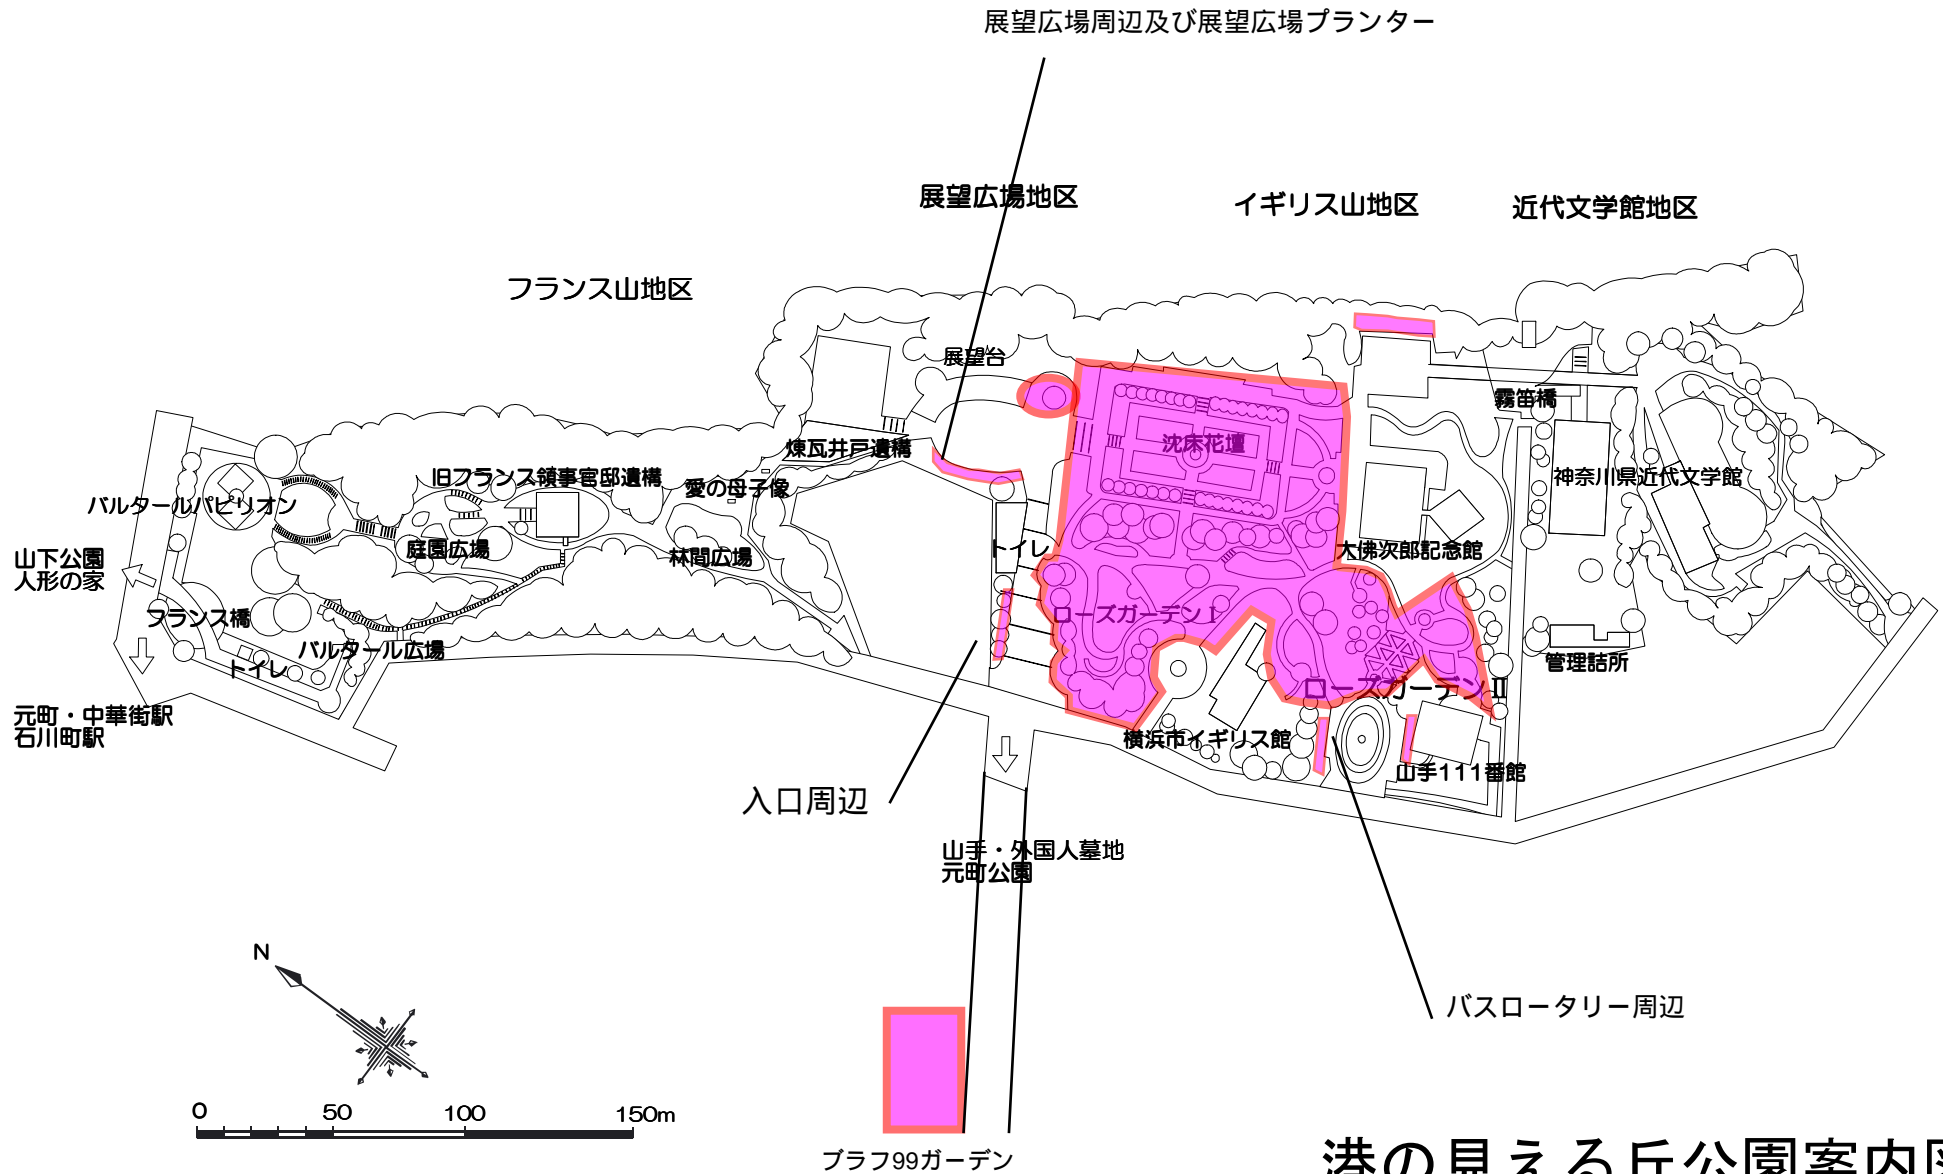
展望広場周辺及び展望広場プランター

展望広場地区

イギリス山地区

近代文学館地区

フランス山地区

展望台

霧笛橋

沈床花壇

煉瓦井戸遺構

旧フランス領事官邸遺構

愛の母子像

神奈川県近代文学館

バルタールパビリオン

庭園広場

トイレ

大佛次郎記念館

山下公園
人形の家

林間広場

ローズガーデンⅠ

フランス橋

バルタール広場

管理詰所

トイレ

ローズガーデンⅡ

元町・中華街駅
石川町駅

横浜市イギリス館

山手111番館

入口周辺

山手・外国人墓地
元町公園

N

バスロータリー周辺

0 50 100 150m

ブラフ99ガーデン

港の見える丘公園案内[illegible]